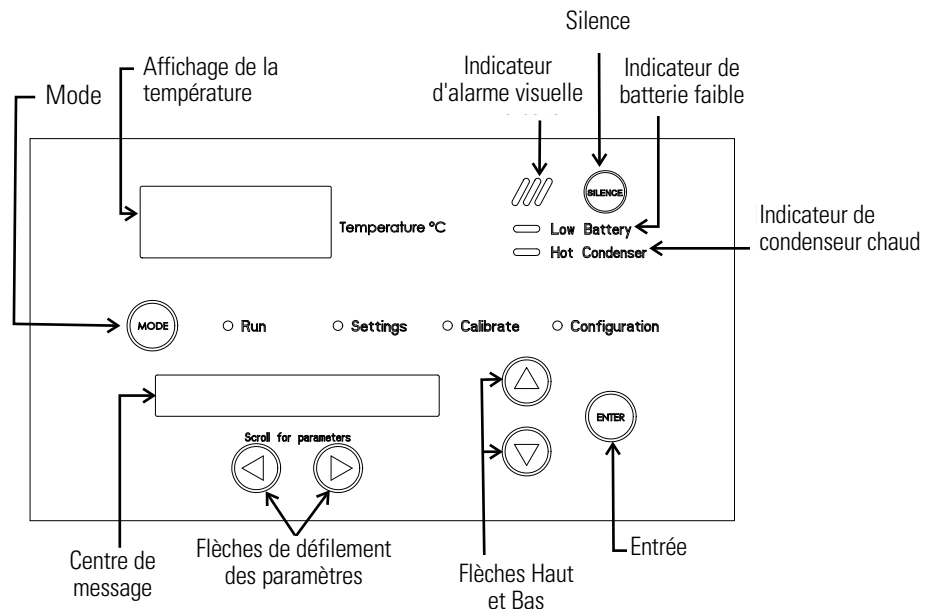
Silence

Mode

Affichage de la température

Indicateur d'alarme visuelle

Indicateur de batterie faible

Indicateur de condenseur chaud

SILENCE

Temperature °C

Low Battery

Hot Condenser

MODE

Run

Settings

Calibrate

Configuration

Scroll for parameters

ENTER

Centre de message

Flèches de défilement des paramètres

Flèches Haut et Bas

Entrée